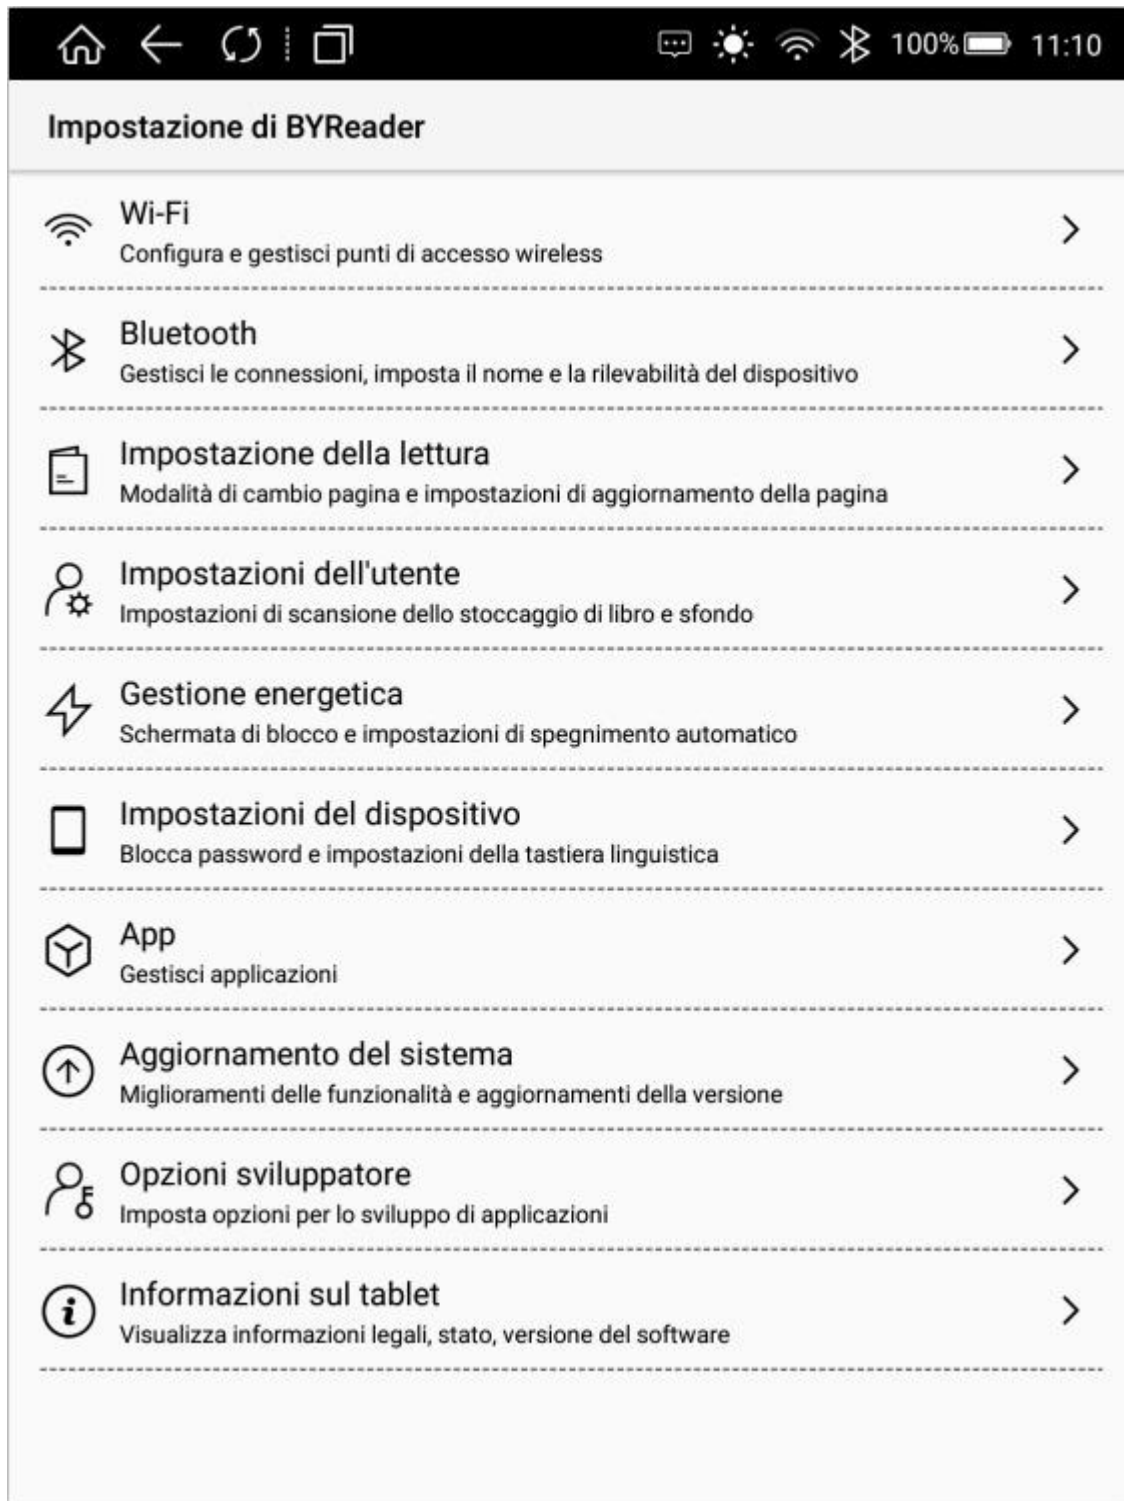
100% 11:10

Impostazione di BYReader

Wi-Fi
Configura e gestisci punti di accesso wireless

Bluetooth
Gestisci le connessioni, imposta il nome e la rilevabilità del dispositivo

Impostazione della lettura
Modalità di cambio pagina e impostazioni di aggiornamento della pagina

Impostazioni dell'utente
Impostazioni di scansione dello stoccaggio di libro e sfondo

Gestione energetica
Schermata di blocco e impostazioni di spegnimento automatico

Impostazioni del dispositivo
Blocca password e impostazioni della tastiera linguistica

App
Gestisci applicazioni

Aggiornamento del sistema
Miglioramenti delle funzionalità e aggiornamenti della versione

Opzioni sviluppatore
Imposta opzioni per lo sviluppo di applicazioni

Informazioni sul tablet
Visualizza informazioni legali, stato, versione del software